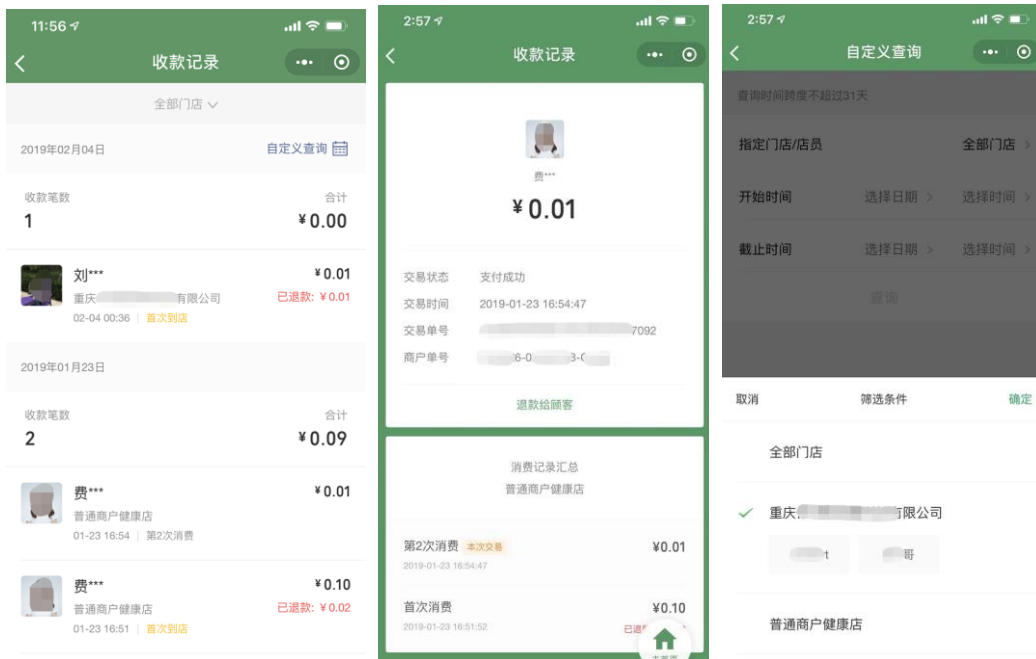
11:56

收款记录

全部门店

2019年02月04日

自定义查询

收款笔数

1

合计

¥0.00

刘***

重庆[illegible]有限公司

02-04 00:36 | 首次到店

¥0.01

已退款: ¥0.01

2019年01月23日

收款笔数

2

合计

¥0.09

费***

普通商户健康店

01-23 16:54 | 第2次消费

¥0.01

费***

普通商户健康店

01-23 16:51 | 首次到店

¥0.10

已退款: ¥0.02

2:57

收款记录

费***

¥0.01

交易状态 支付成功

交易时间 2019-01-23 16:54:47

交易单号 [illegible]7092

商户单号 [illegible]6-0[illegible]3-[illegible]

退款给顾客

消费记录汇总

普通商户健康店

第2次消费 本次交易

2019-01-23 16:54:47

¥0.01

首次消费

2019-01-23 16:51:52

¥0.10

已退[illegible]

2:57

自定义查询

查询时间跨度不超过31天

指定门店/店员

全部门店

开始时间

选择日期

选择时间

截止时间

选择日期

选择时间

查询

取消

筛选条件

确定

全部门店

重庆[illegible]有限公司

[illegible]t

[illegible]哥

普通商户健康店